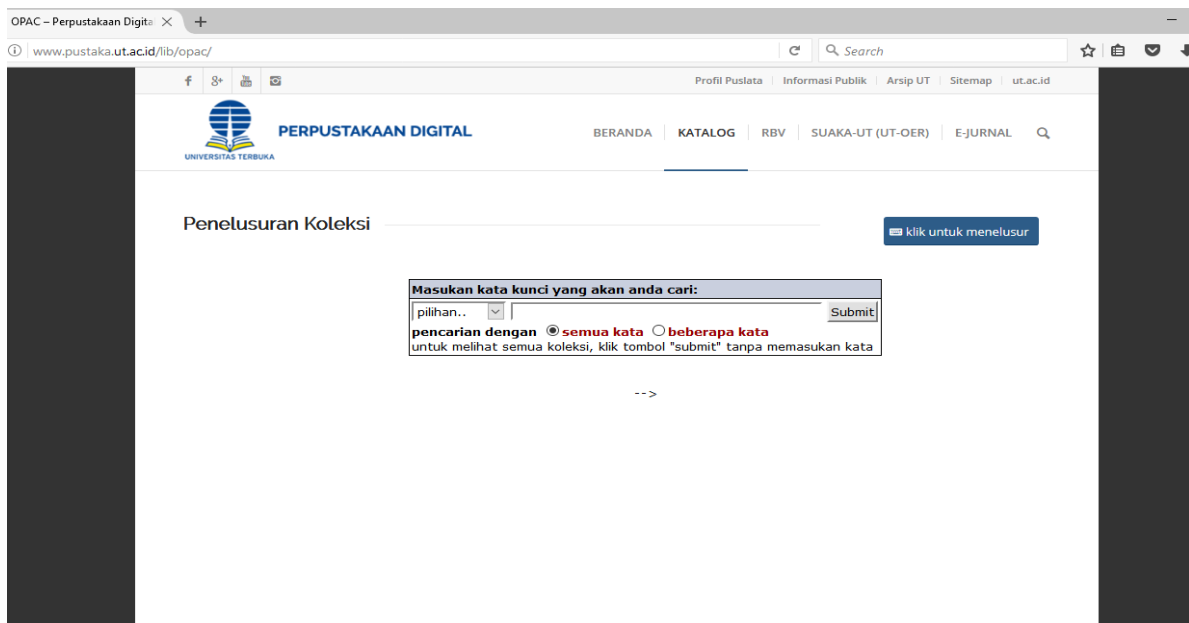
OPAC – Perpustakaan Digita ×  +

www.pustaka.ut.ac.id/lib/opac/

Search

Profil Puslata | Informasi Publik | Arsip UT | Sitemap | ut.ac.id

UNIVERSITAS TERBUKA

PERPUSTAKAAN DIGITAL

BERANDA | KATALOG | RBV | SUAKA-UT (UT-OER) | E-JURNAL

Penelusuran Koleksi

klik untuk menelusur

Masukan kata kunci yang akan anda cari:

pilihan..

Submit

pencarian dengan semua kata beberapa kata

untuk melihat semua koleksi, klik tombol "submit" tanpa memasukan kata

-->